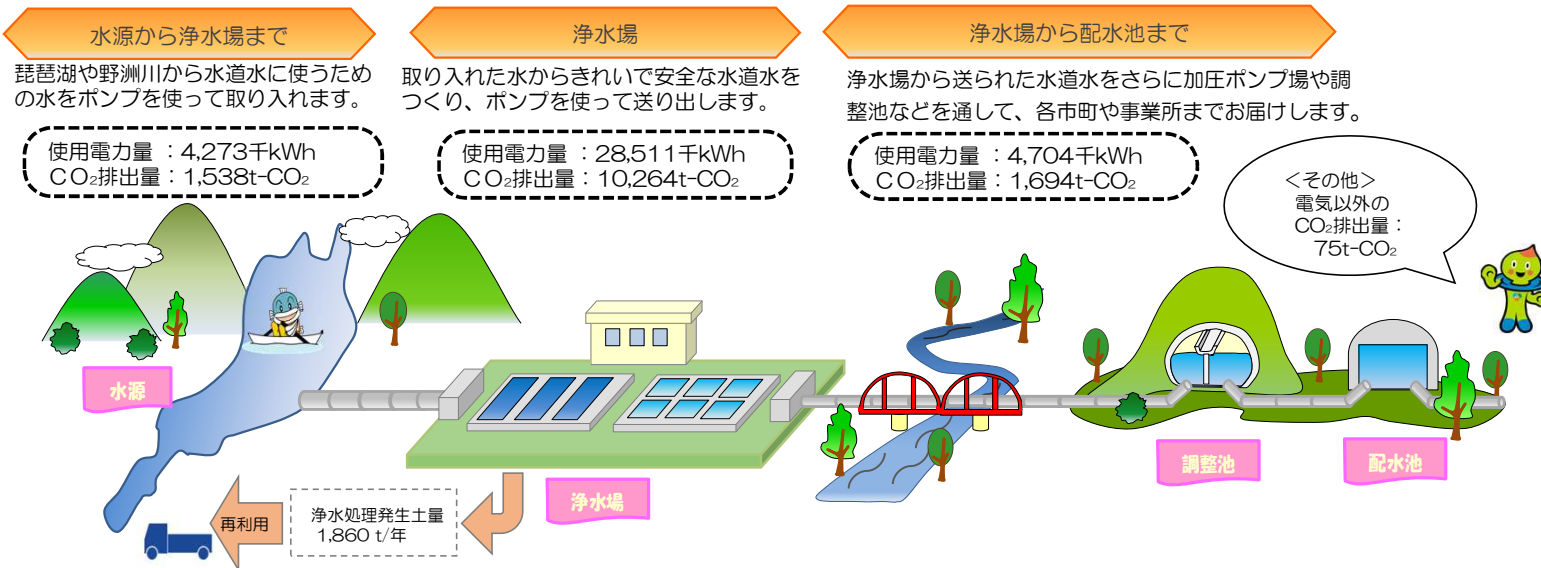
水源から浄水場まで

琵琶湖や野洲川から水道水に使うための水をポンプを使って取り入れます。

使用電力量：4,273千kWh
$CO_2$排出量：1,538t-$CO_2$

浄水場

取り入れた水からきれいで安全な水道水をつくり、ポンプを使って送り出します。

使用電力量：28,511千kWh
$CO_2$排出量：10,264t-$CO_2$

浄水場から配水池まで

浄水場から送られた水道水をさらに加圧ポンプ場や調整池などを通して、各市町や事業所までお届けします。

使用電力量：4,704千kWh
$CO_2$排出量：1,694t-$CO_2$

＜その他＞
電気以外の
$CO_2$排出量：
75t-$CO_2$

水源

浄水場

調整池

配水池

再利用

浄水処理発生土量
1,860 t/年